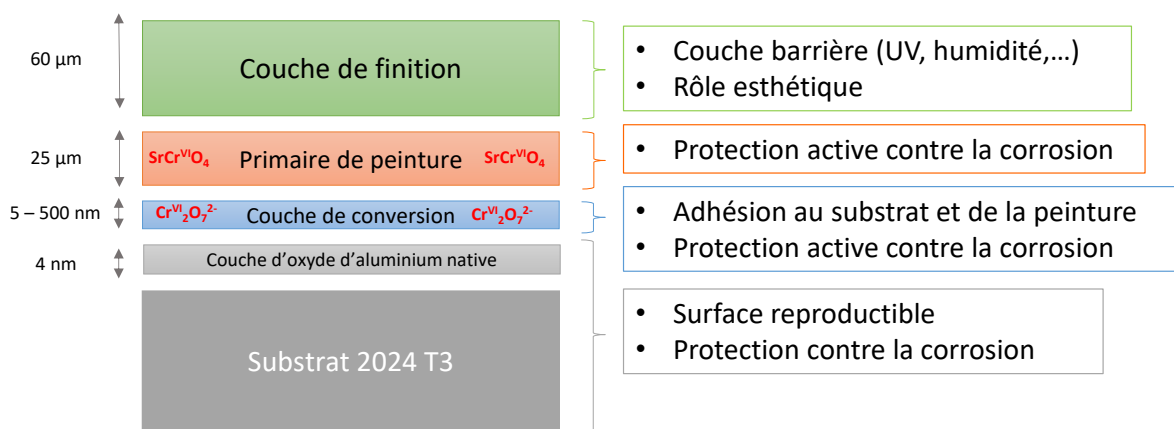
60 µm

Couche de finition

- Couche barrière (UV, humidité,…)
- Rôle esthétique

25 µm

$SrCr^{VI}O_4$ Primaire de peinture $SrCr^{VI}O_4$

- Protection active contre la corrosion

5 – 500 nm

$Cr^{VI}_2O_7^{2-}$ Couche de conversion $Cr^{VI}_2O_7^{2-}$

- Adhésion au substrat et de la peinture
- Protection active contre la corrosion

4 nm

Couche d'oxyde d'aluminium native

Substrat 2024 T3

- Surface reproductible
- Protection contre la corrosion